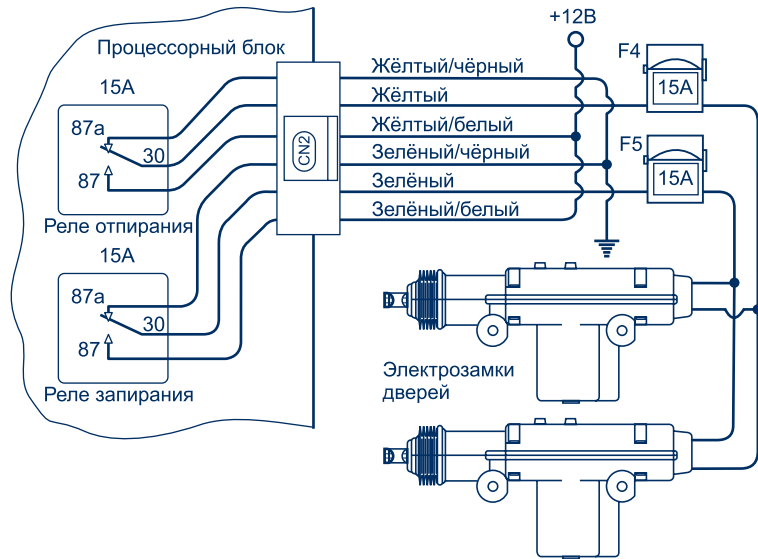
Процессорный блок

15A

87a

30

87

Реле отпирания

15A

87a

30

87

Реле запирания

CN2

Жёлтый/чёрный

Жёлтый

Жёлтый/белый

Зелёный/чёрный

Зелёный

Зелёный/белый

+12В

F4

15A

F5

15A

Электрозамки дверей